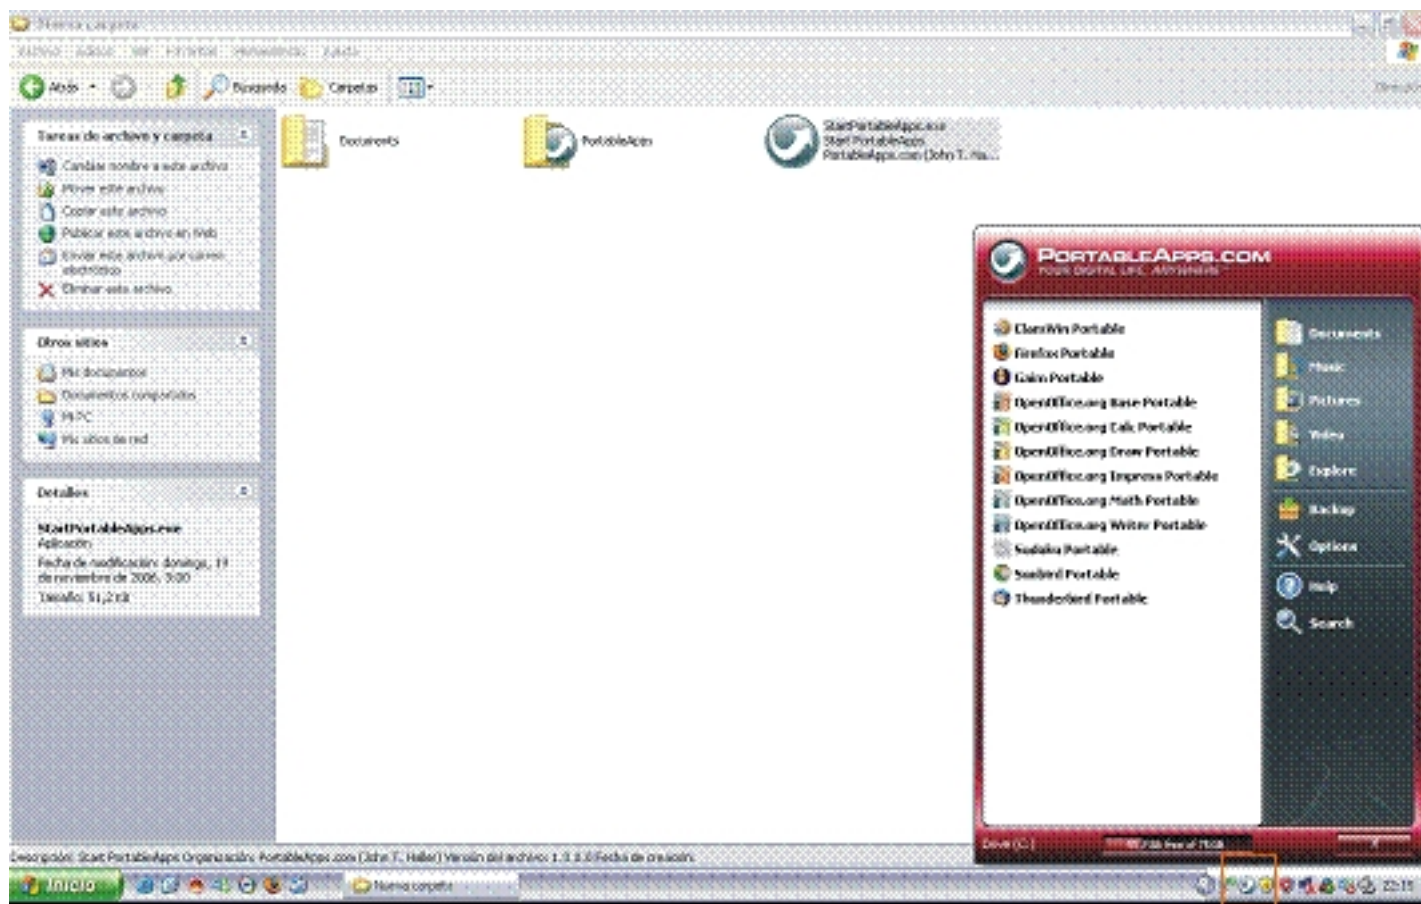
Nueva carpeta

Archivo Edición Ver Favoritos Herramientas Ayuda

Atrás Búsqueda Carpetas

Tareas de archivo y carpeta

Cambiar nombre a este archivo
Mover este archivo
Copiar este archivo
Publicar este archivo en Web
Enviar este archivo por correo electrónico
Eliminar este archivo

Otros sitios

Mis documentos
Documentos compartidos
Mi PC
Mis sitios de red

Detalles

StartPortableApps.exe
Aplicación
Fecha de modificación: domingo, 19 de noviembre de 2006, 9:00
Tamaño: 51,2 KB

Documents

PortableApps

StartPortableApps.exe
Start PortableApps
PortableApps.com (John T. Ha...

PORTABLEAPPS.COM
YOUR DIGITAL LIFE, ANYWHERE

ClamWin Portable
Firefox Portable
Gaim Portable
OpenOffice.org Base Portable
OpenOffice.org Calc Portable
OpenOffice.org Draw Portable
OpenOffice.org Impress Portable
OpenOffice.org Math Portable
OpenOffice.org Writer Portable
Sudoku Portable
Sunbird Portable
Thunderbird Portable

Documents
Music
Pictures
Videos
Explore
Backup
Options
Help
Search

Drive (C:)
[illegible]

Descripción: Start PortableApps Organización: PortableApps.com (John T. Haller) Versión del archivo: 1.1.0.0 Fecha de creación:

Inicio
Nueva carpeta
22:11